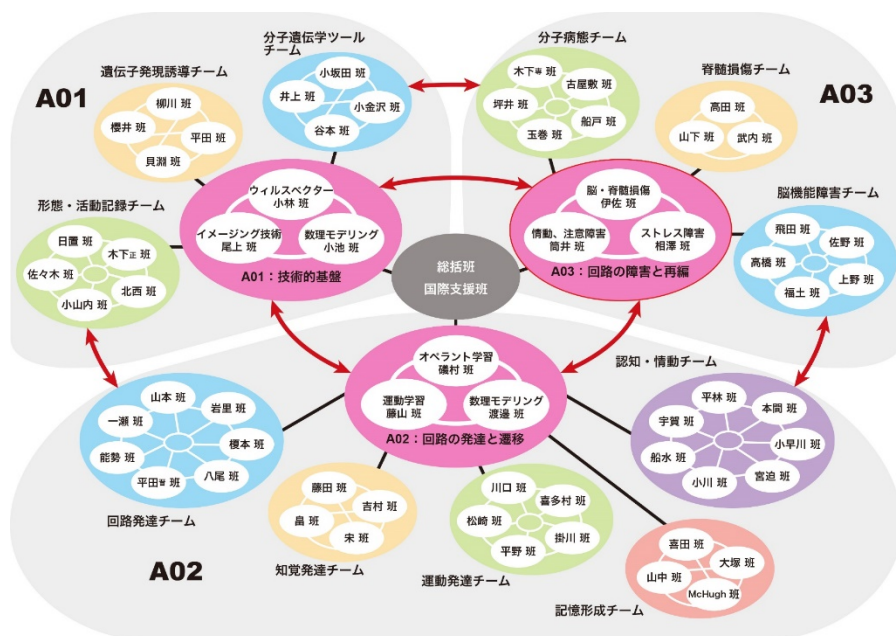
A01

A03

A02

分子遺伝学ツール
チーム

小坂田 班
井上 班
小金沢 班
谷本 班

分子病態チーム

木下専 班
古屋敷 班
坪井 班
船戸 班
玉巻 班

遺伝子発現誘導チーム

柳川 班
櫻井 班
平田 班
貝淵 班

脊髄損傷チーム

高田 班
山下 班
武内 班

ウィルスベクター
小林 班
イメージング技術
尾上 班
数理モデリング
小池 班
A01：技術的基盤

脳・脊髄損傷
伊佐 班
情動、注意障害
筒井 班
ストレス障害
相澤 班
A03：回路の障害と再編

総括班
国際支援班

形態・活動記録チーム

日置 班
木下正 班
佐々木 班
北西 班
小山内 班

脳機能障害チーム

飛田 班
佐野 班
高橋 班
上野 班
福士 班

認知・情動チーム

オペラント学習
礒村 班
運動学習
藤山 班
数理モデリング
渡邊 班
A02：回路の発達と遷移

山本 班
岩里 班
一瀬 班
榎本 班
能勢 班
八尾 班
平田智 班

回路発達チーム

平林 班
本間 班
宇賀 班
小早川 班
船水 班
宮迫 班
小川 班

藤田 班
吉村 班
畠 班
宋 班

知覚発達チーム

川口 班
喜多村 班
松崎 班
掛川 班
平野 班

運動発達チーム

喜田 班
大塚 班
山中 班
McHugh 班

記憶形成チーム